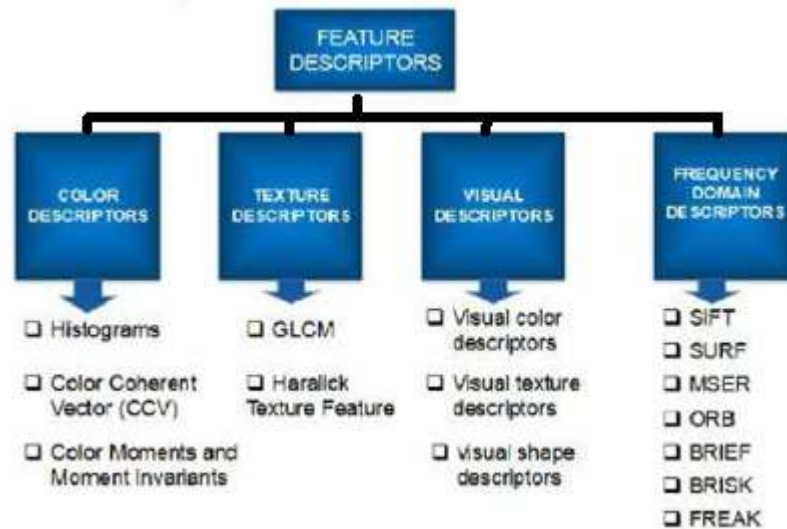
FEATURE DESCRIPTORS

COLOR DESCRIPTORS

TEXTURE DESCRIPTORS

VISUAL DESCRIPTORS

FREQUENCY DOMAIN DESCRIPTORS

❑ Histograms

❑ Color Coherent Vector (CCV)

❑ Color Moments and Moment Invariants

❑ GLCM

❑ Haralick Texture Feature

❑ Visual color descriptors

❑ Visual texture descriptors

❑ visual shape descriptors

❑ SIFT
❑ SURF
❑ MSER
❑ ORB
❑ BRIEF
❑ BRISK
❑ FREAK